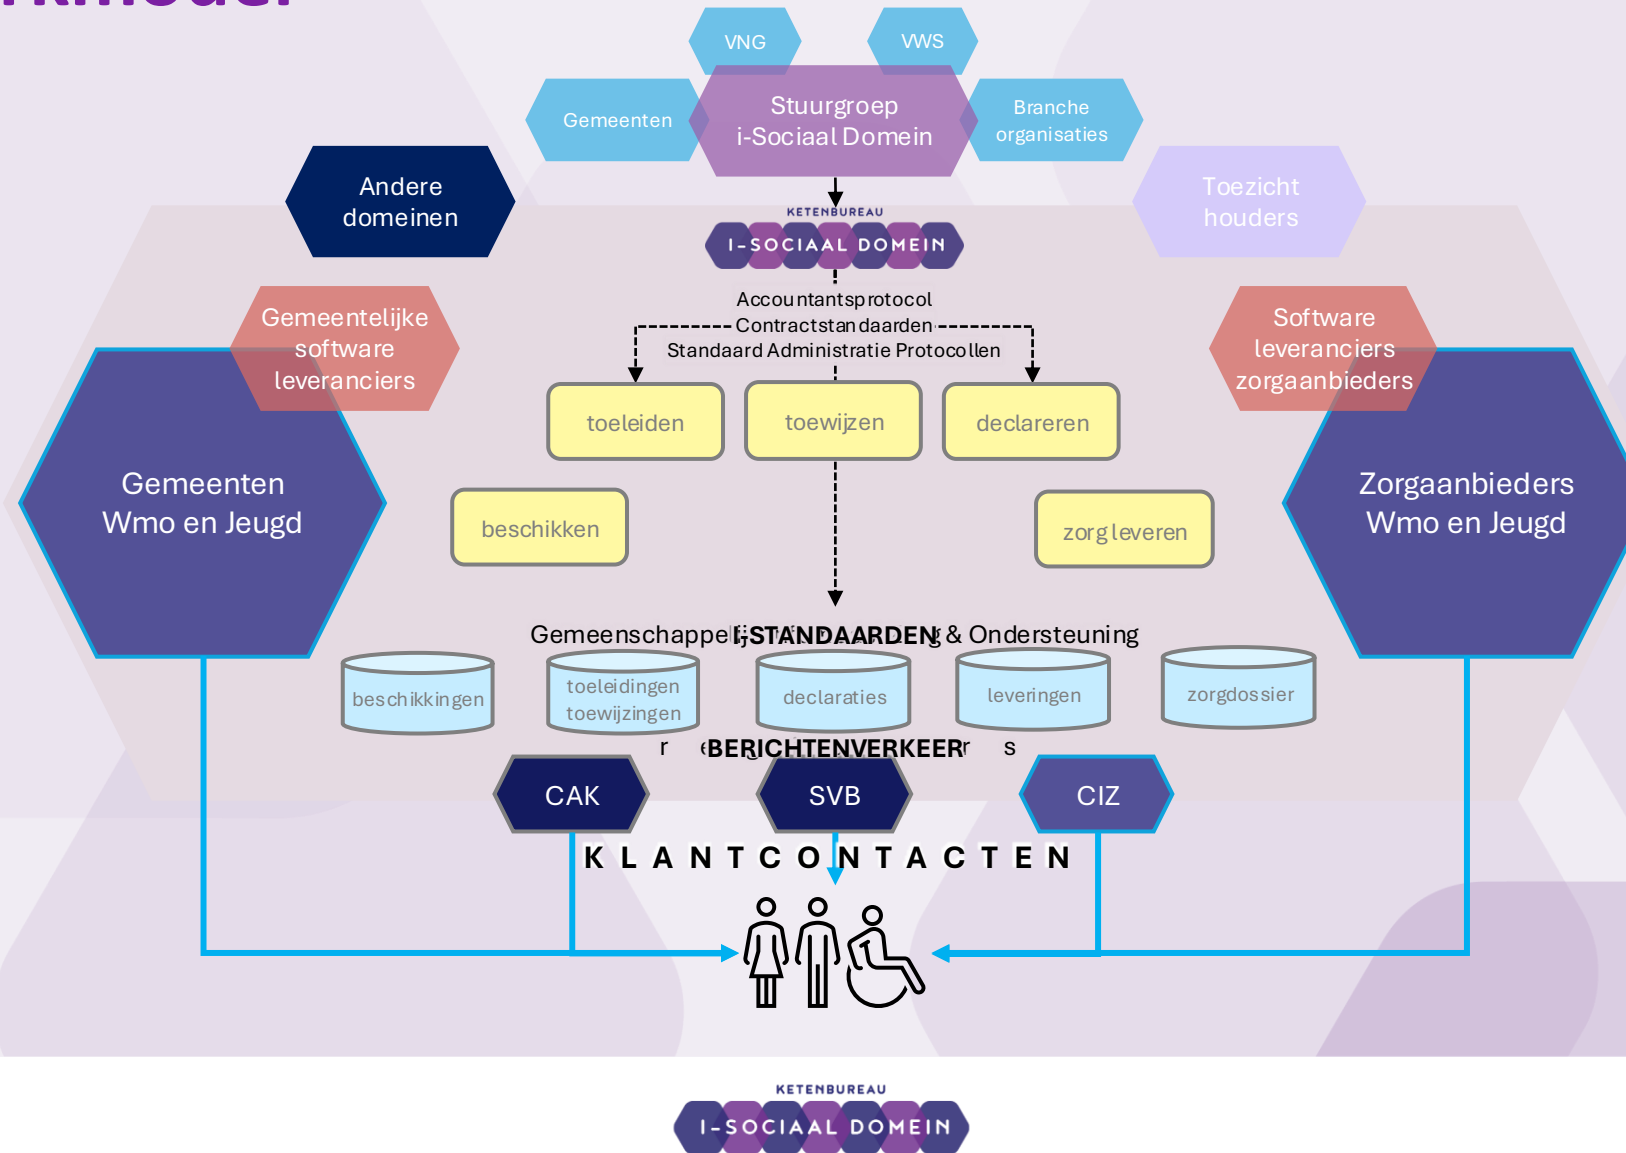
VNG
VWS
Gemeenten
Stuurgroep i-Sociaal Domein
Branche organisaties
Andere domeinen
Toezicht houders
KETENBUREAU
I-SOCIAAL DOMEIN
Accountantsprotocol
Contractstandaarden
Standaard Administratie Protocollen
Gemeentelijke software leveranciers
Software leveranciers zorgaanbieders
toeleiden
toewijzen
declareren
Gemeenten Wmo en Jeugd
Zorgaanbieders Wmo en Jeugd
beschikken
zorg leveren
Gemeenschappel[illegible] I-STANDAARDEN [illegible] & Ondersteuning
beschikkingen
toeleidingen toewijzingen
declaraties
leveringen
zorgdossier
r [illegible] BERICHTENVERKEER r s
CAK
SVB
CIZ
KLANTCONTACTEN
KETENBUREAU
I-SOCIAAL DOMEIN